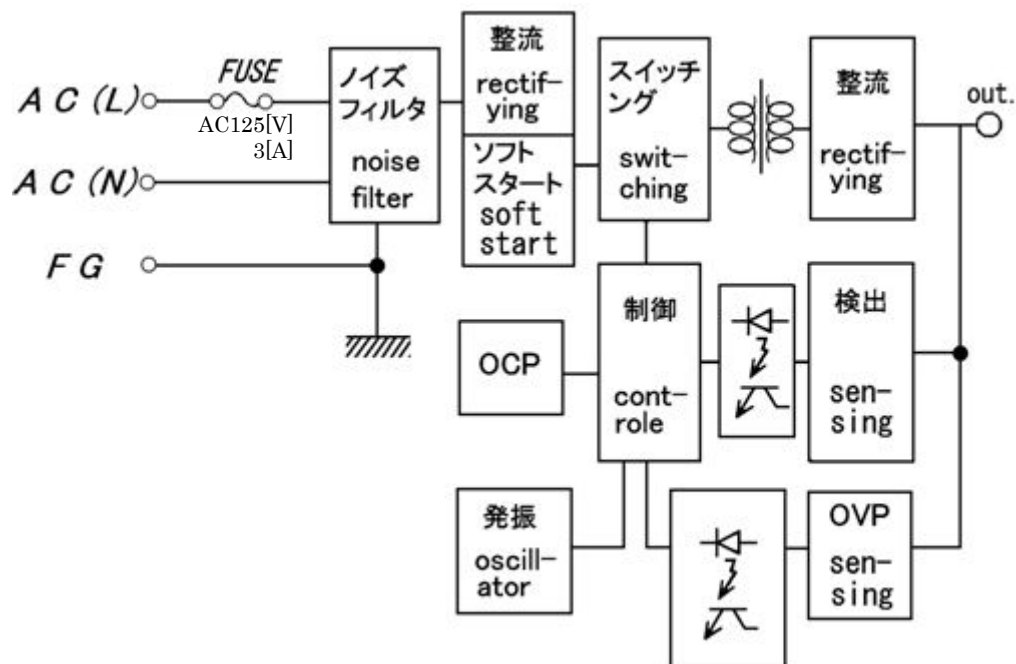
A C (L)
FUSE
AC125[V]
3[A]
A C (N)
F G

ノイズ
フィルタ
noise
filter

整流
rectifying

ソフト
スタート
soft
start

スイッチング
switching

整流
rectifying

out.

制御
control

OCP

検出
sensing

発振
oscillator

OVP
sensing